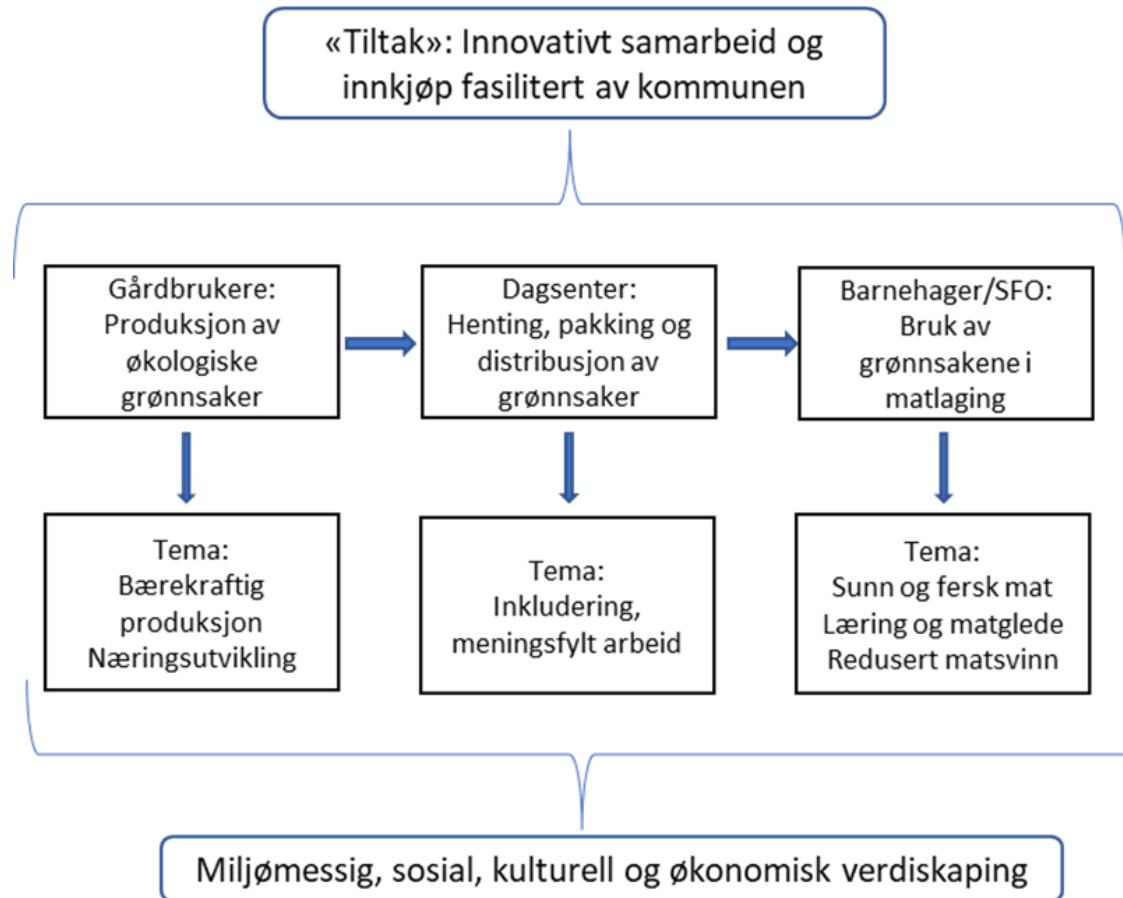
«Tiltak»: Innovativt samarbeid og innkjøp fasilitert av kommunen

Gårdbrukere: Produksjon av økologiske grønnsaker

Dagsenter: Henting, pakking og distribusjon av grønnsaker

Barnehager/SFO: Bruk av grønnsakene i matlaging

Tema: Bærekraftig produksjon Næringsutvikling

Tema: Inkludering, meningsfylt arbeid

Tema: Sunn og fersk mat Læring og matglede Redusert matsvinn

Miljømessig, sosial, kulturell og økonomisk verdiskaping